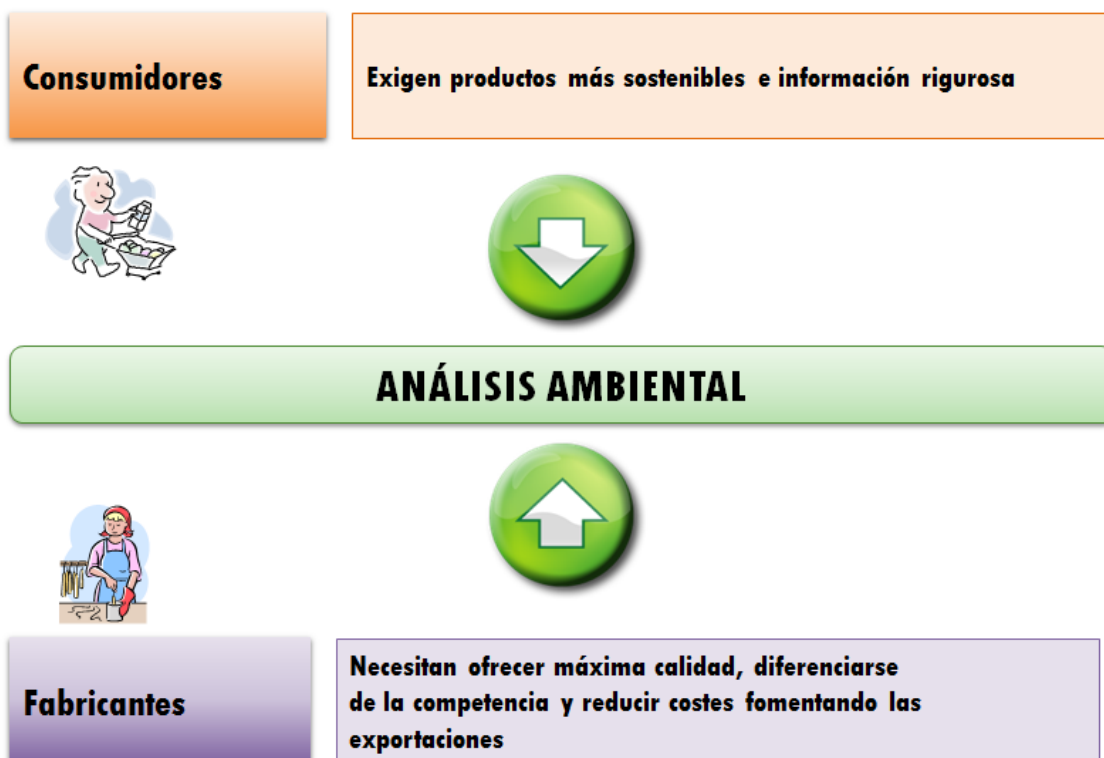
Consumidores

Exigen productos más sostenibles e información rigurosa

ANÁLISIS AMBIENTAL

Fabricantes

Necesitan ofrecer máxima calidad, diferenciarse de la competencia y reducir costes fomentando las exportaciones